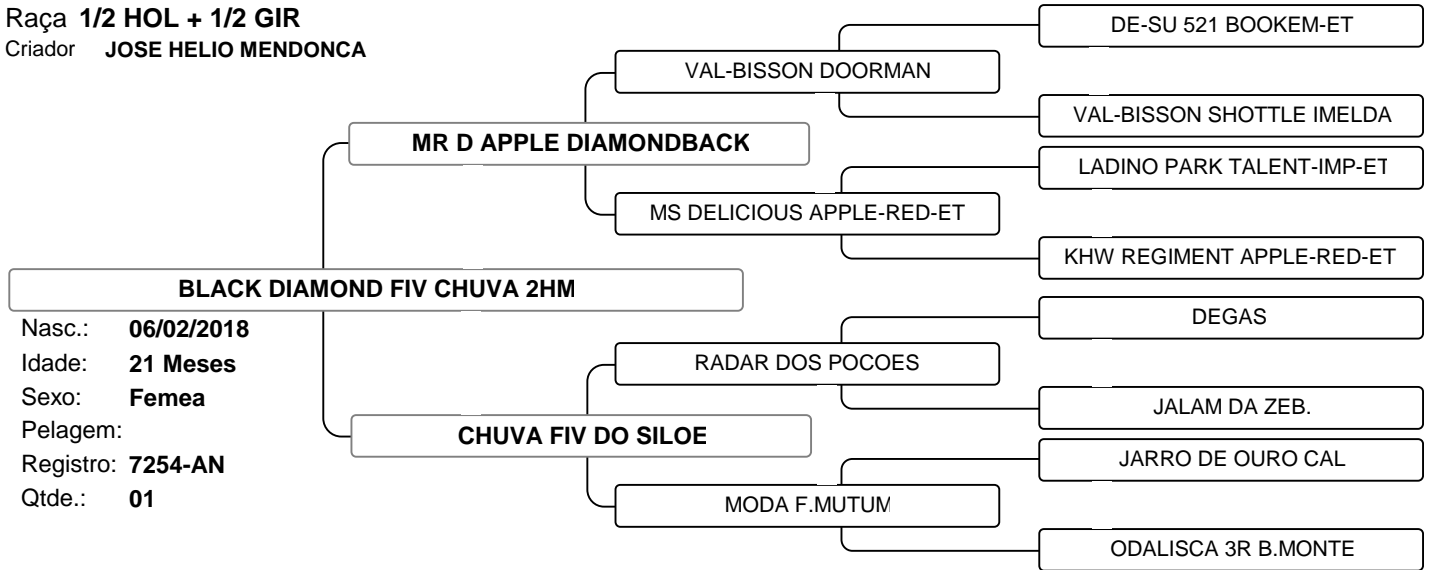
Raça 1/2 HOL + 1/2 GIR
Criador JOSE HELIO MENDONCA

DE-SU 521 BOOKEM-ET

VAL-BISSON DOORMAN

VAL-BISSON SHOTTLE IMELDA

MR D APPLE DIAMONDBACK

LADINO PARK TALENT-IMP-ET

MS DELICIOUS APPLE-RED-ET

KHW REGIMENT APPLE-RED-ET

BLACK DIAMOND FIV CHUVA 2HM

Nasc.: 06/02/2018
Idade: 21 Meses
Sexo: Femea
Pelagem:
Registro: 7254-AN
Qtde.: 01

DEGAS

RADAR DOS POCOES

JALAM DA ZEB.

CHUVA FIV DO SILOE

JARRO DE OURO CAL

MODA F.MUTUM

ODALISCA 3R B.MONTE